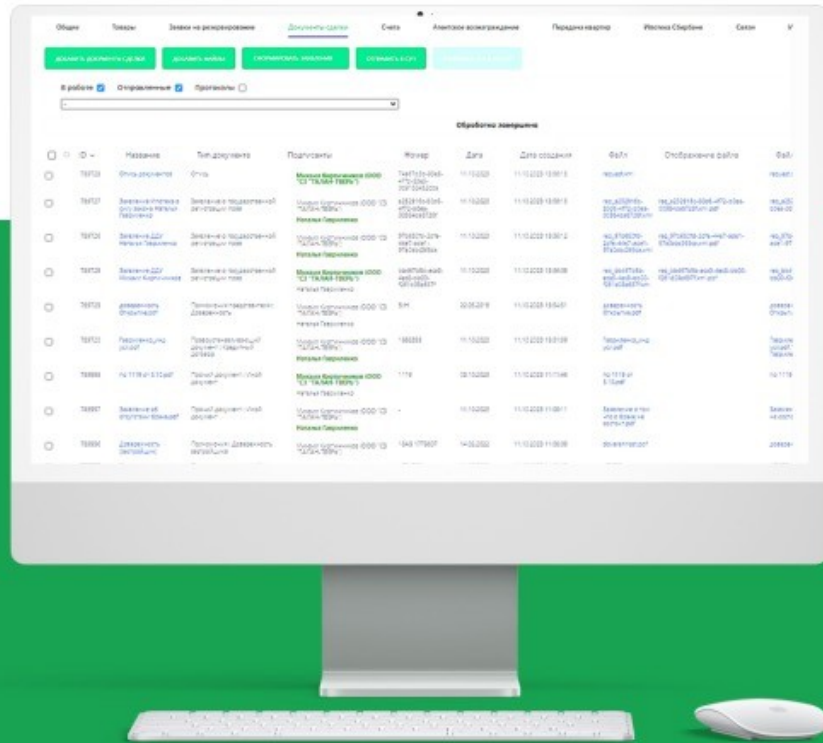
Общее | Товары | Заявки на резервирование | Документы сделки | Счета | Агентское вознаграждение | Передача квартир | Ипотека Сбербанк | Сохан

ДОБАВИТЬ ДОКУМЕНТ СДЕЛКИ | ДОБАВИТЬ ФАЙЛЫ | СФОРМИРОВАТЬ ЗАКЛЮЧЕНИЕ | ОТПРАВИТЬ В СЭП

В работе ☑ Отправленные ☑ Протоколы ☐

Обработка завершена

| | ID | Название | Тип документа | Подписанты | Номер | Дата | Дата создания | Файл | Отображение файла |
|---|---|---|---|---|---|---|---|---|---|
| ○ | 789733 | Опись документов | Опись | Михаил Корпоративное (ООО "СЗ "ТАЛАН-ТВЕРЬ") | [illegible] | 11.12.2020 | 11.12.2020 13:00:13 | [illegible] | |
| ○ | 789727 | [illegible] | Заявление о государственной регистрации прав | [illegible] Наталья Гаврилова | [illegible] | 11.12.2020 | 11.12.2020 13:00:13 | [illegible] | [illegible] |
| ○ | 789726 | Заявление ДДУ Наталья Гаврилова | Заявление о государственной регистрации прав | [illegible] Наталья Гаврилова | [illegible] | 11.12.2020 | 11.12.2020 13:00:12 | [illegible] | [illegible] |
| ○ | 789725 | Заявление ДДУ Михаил Корпоративное | Заявление о государственной регистрации прав | Михаил Корпоративное (ООО "СЗ "ТАЛАН-ТВЕРЬ") Наталья Гаврилова | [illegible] | 11.12.2020 | 11.12.2020 13:00:08 | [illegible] | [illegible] |
| ○ | 789720 | Доверенность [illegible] | Полномочия представителя: Доверенность | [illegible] Наталья Гаврилова | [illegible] | 20.05.2019 | 11.12.2020 13:04:01 | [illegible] | |
| ○ | 789722 | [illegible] | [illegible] | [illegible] Наталья Гаврилова | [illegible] | 11.12.2020 | 11.12.2020 13:01:09 | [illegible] | |
| ○ | 788998 | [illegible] | Прочий документ: Иной документ | Михаил Корпоративное (ООО "СЗ "ТАЛАН-ТВЕРЬ") Наталья Гаврилова | 1119 | 08.12.2020 | 11.12.2020 11:11:48 | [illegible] | |
| ○ | 788997 | Заявление об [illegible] | Прочий документ: Иной документ | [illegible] Наталья Гаврилова | - | 11.12.2020 | 11.12.2020 11:09:11 | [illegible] | |
| ○ | 788996 | Доверенность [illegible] | Полномочия: Доверенность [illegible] | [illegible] | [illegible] | 14.05.2020 | 11.12.2020 11:09:08 | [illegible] | |